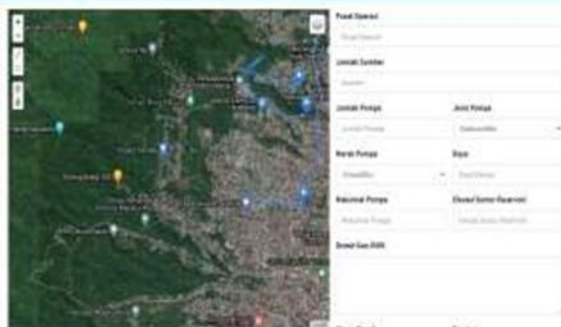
Pusat Operasi
Pusat Operasi

Jumlah Sumber
Sumber

Jumlah Pompa
Jumlah Pompa

Jenis Pompa
Submersible

Merek Pompa
Grundfos

Daya
Daya Pompa

Kapasitas Pompa
Kapasitas Pompa

Elevasi Sumur Reservoir
Elevasi Sumur Reservoir

Deskripsi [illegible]

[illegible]